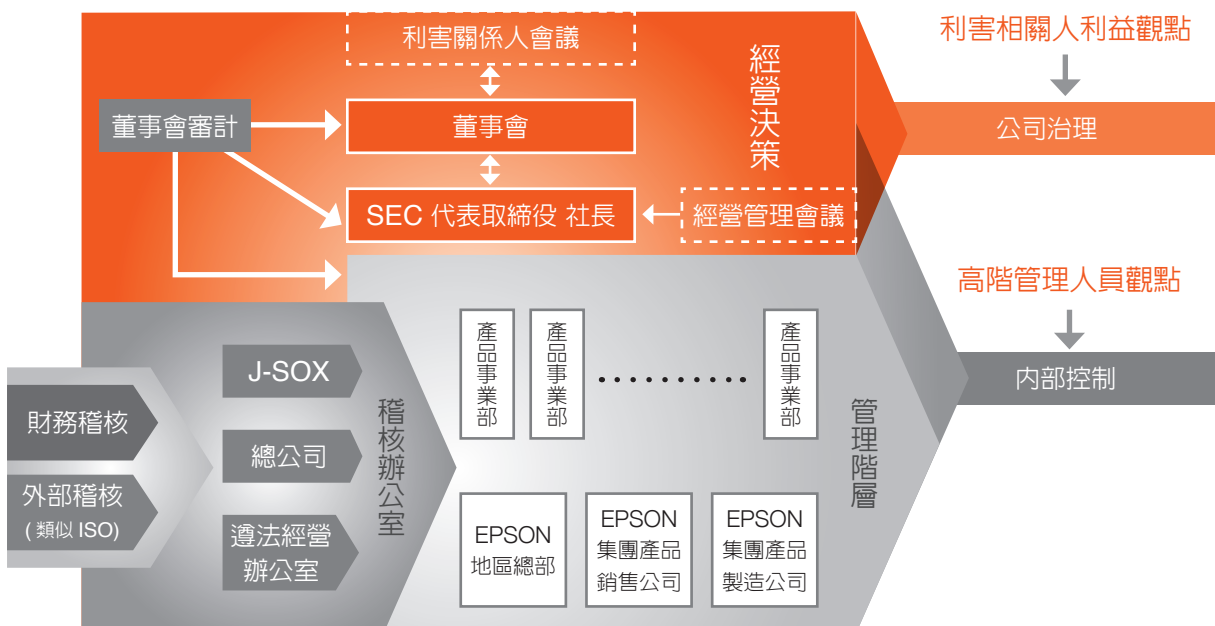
利害關係人會議

董事會審計

董事會

SEC 代表取締役 社長

經營管理會議

經營決策

利害相關人利益觀點

公司治理

高階管理人員觀點

內部控制

財務稽核

外部稽核
(類似 ISO)

J-SOX

總公司

遵法經營辦公室

稽核辦公室

產品事業部

產品事業部

..........

產品事業部

管理階層

EPSON
地區總部

EPSON
集團產品銷售公司

EPSON
集團產品製造公司